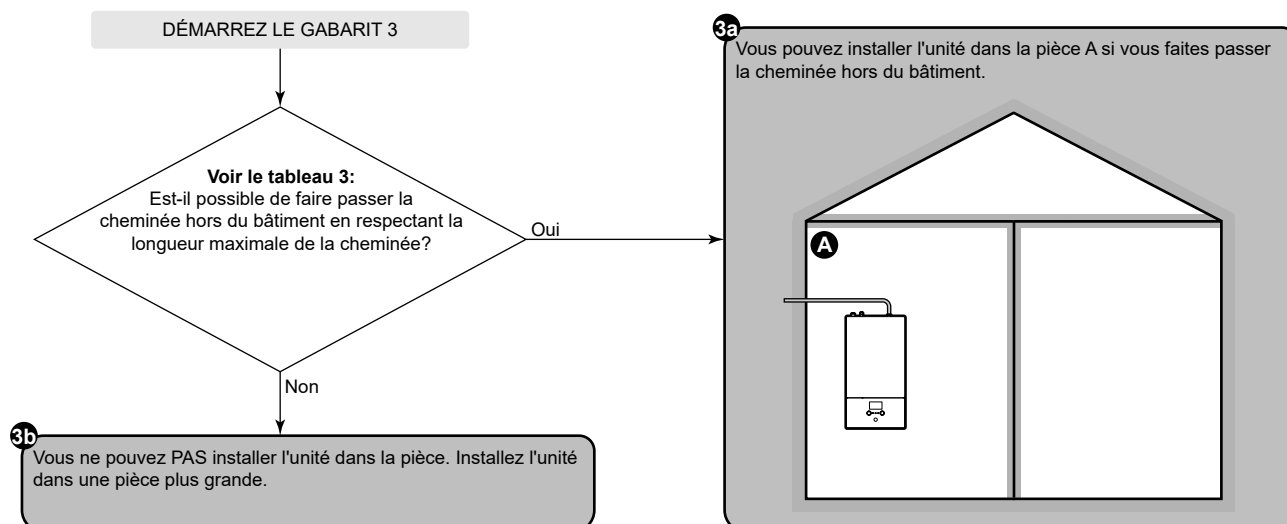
DÉMARREZ LE GABARIT 3

**Voir le tableau 3:**
Est-il possible de faire passer la cheminée hors du bâtiment en respectant la longueur maximale de la cheminée?

Oui

Non

3a
Vous pouvez installer l'unité dans la pièce A si vous faites passer la cheminée hors du bâtiment.

A

3b
Vous ne pouvez PAS installer l'unité dans la pièce. Installez l'unité dans une pièce plus grande.